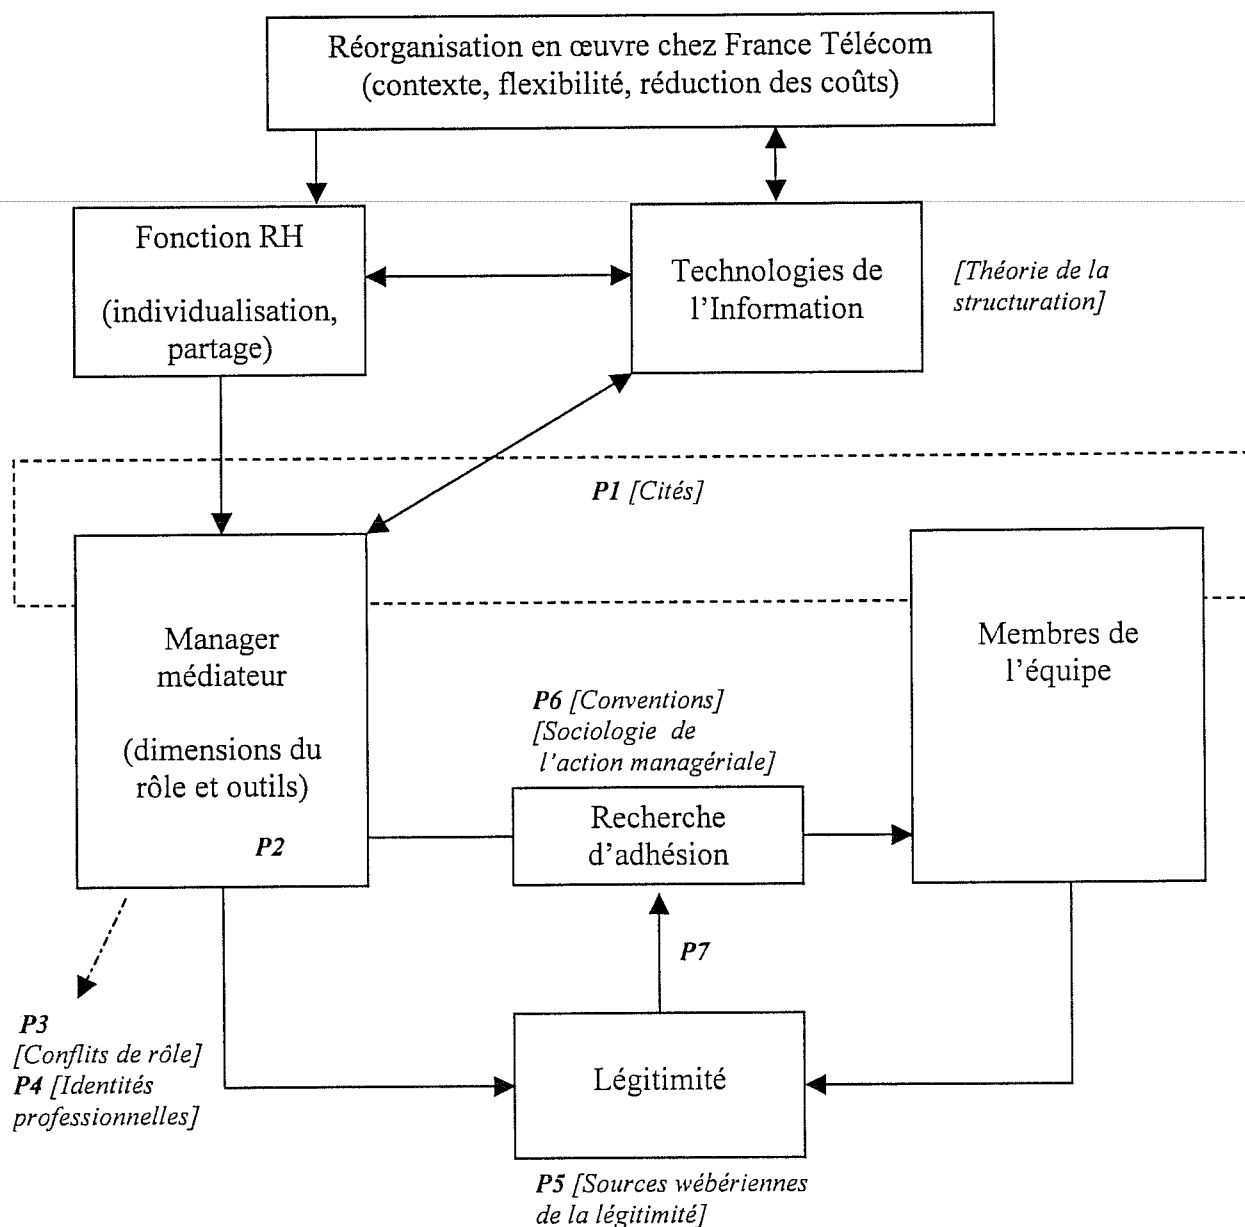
Réorganisation en œuvre chez France Télécom
(contexte, flexibilité, réduction des coûts)

Fonction RH

(individualisation, partage)

Technologies de l'Information

[Théorie de la structuration]

P1 [Cités]

Manager médiateur

(dimensions du rôle et outils)

P2

P6 [Conventions]
[Sociologie de l'action managériale]

Recherche d'adhésion

Membres de l'équipe

P7

P3
[Conflits de rôle]
P4 [Identités professionnelles]

Légitimité

P5 [Sources wébériennes de la légitimité]